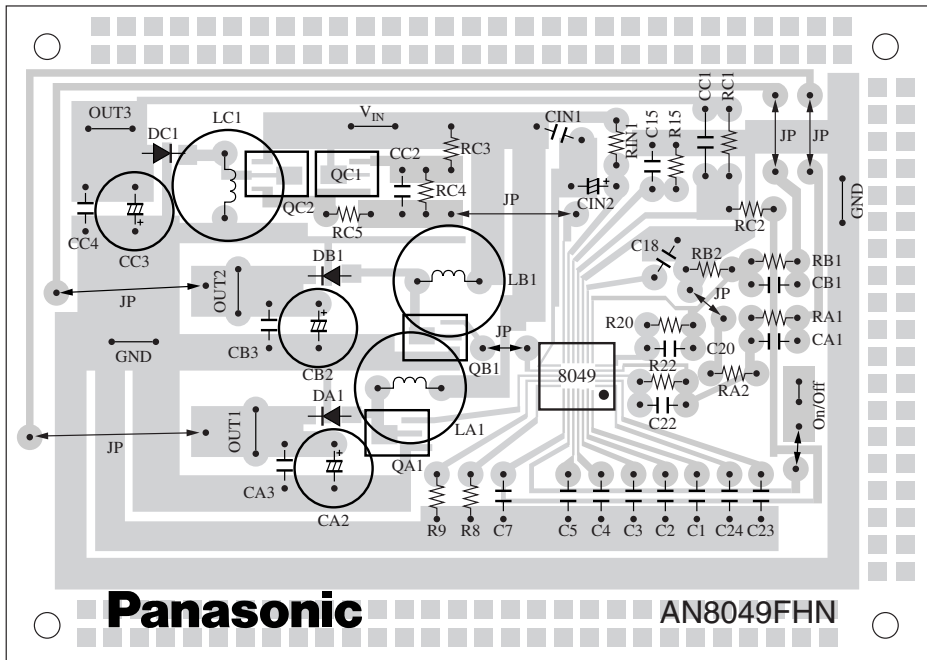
OUT3
DC1
LC1
$V_{IN}$
CIN1
RIN1
C15
R15
CC1
RC1
JP
JP
RC3
CC2
QC1
RC4
QC2
RC5
JP
CIN2
GND
CC4
CC3
RC2
DB1
C18
RB2
RB1
CB1
JP
OUT2
LB1
JP
RA1
CA1
CB3
CB2
R20
JP
C20
GND
QB1
R22
8049
RA2
DA1
C22
On/Off
LA1
JP
OUT1
QA1
CA3
CA2
R9
R8
C7
C5
C4
C3
C2
C1
C24
C23
Panasonic
AN8049FHN